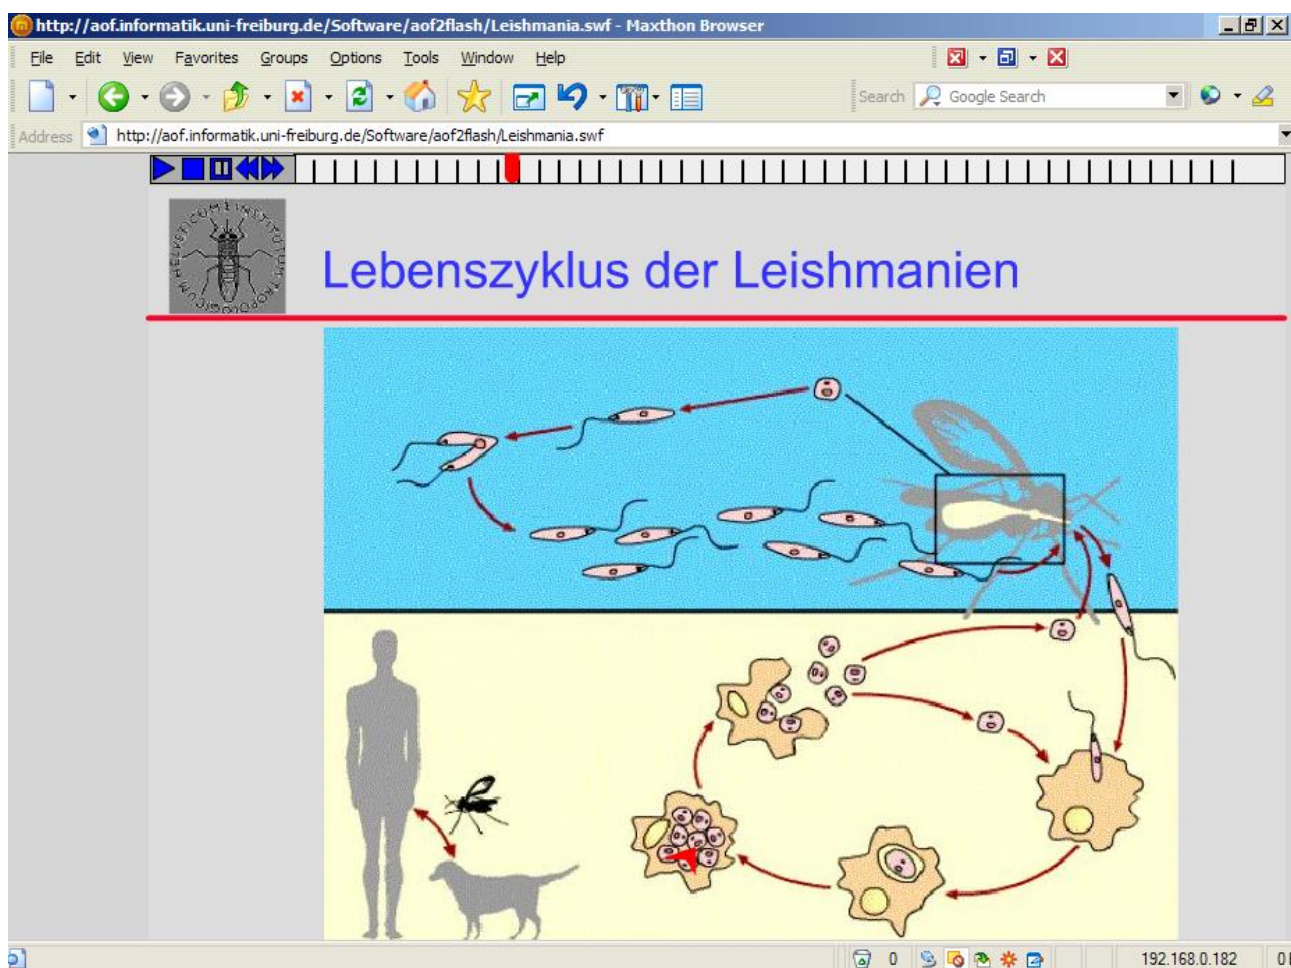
http://aof.informatik.uni-freiburg.de/Software/aof2flash/Leishmania.swf - Maxthon Browser

File Edit View Favorites Groups Options Tools Window Help

Search Google Search

Address http://aof.informatik.uni-freiburg.de/Software/aof2flash/Leishmania.swf

HELVETICUM INSTITUTUM TROPICUM

Lebenszyklus der Leishmanien

0 192.168.0.182